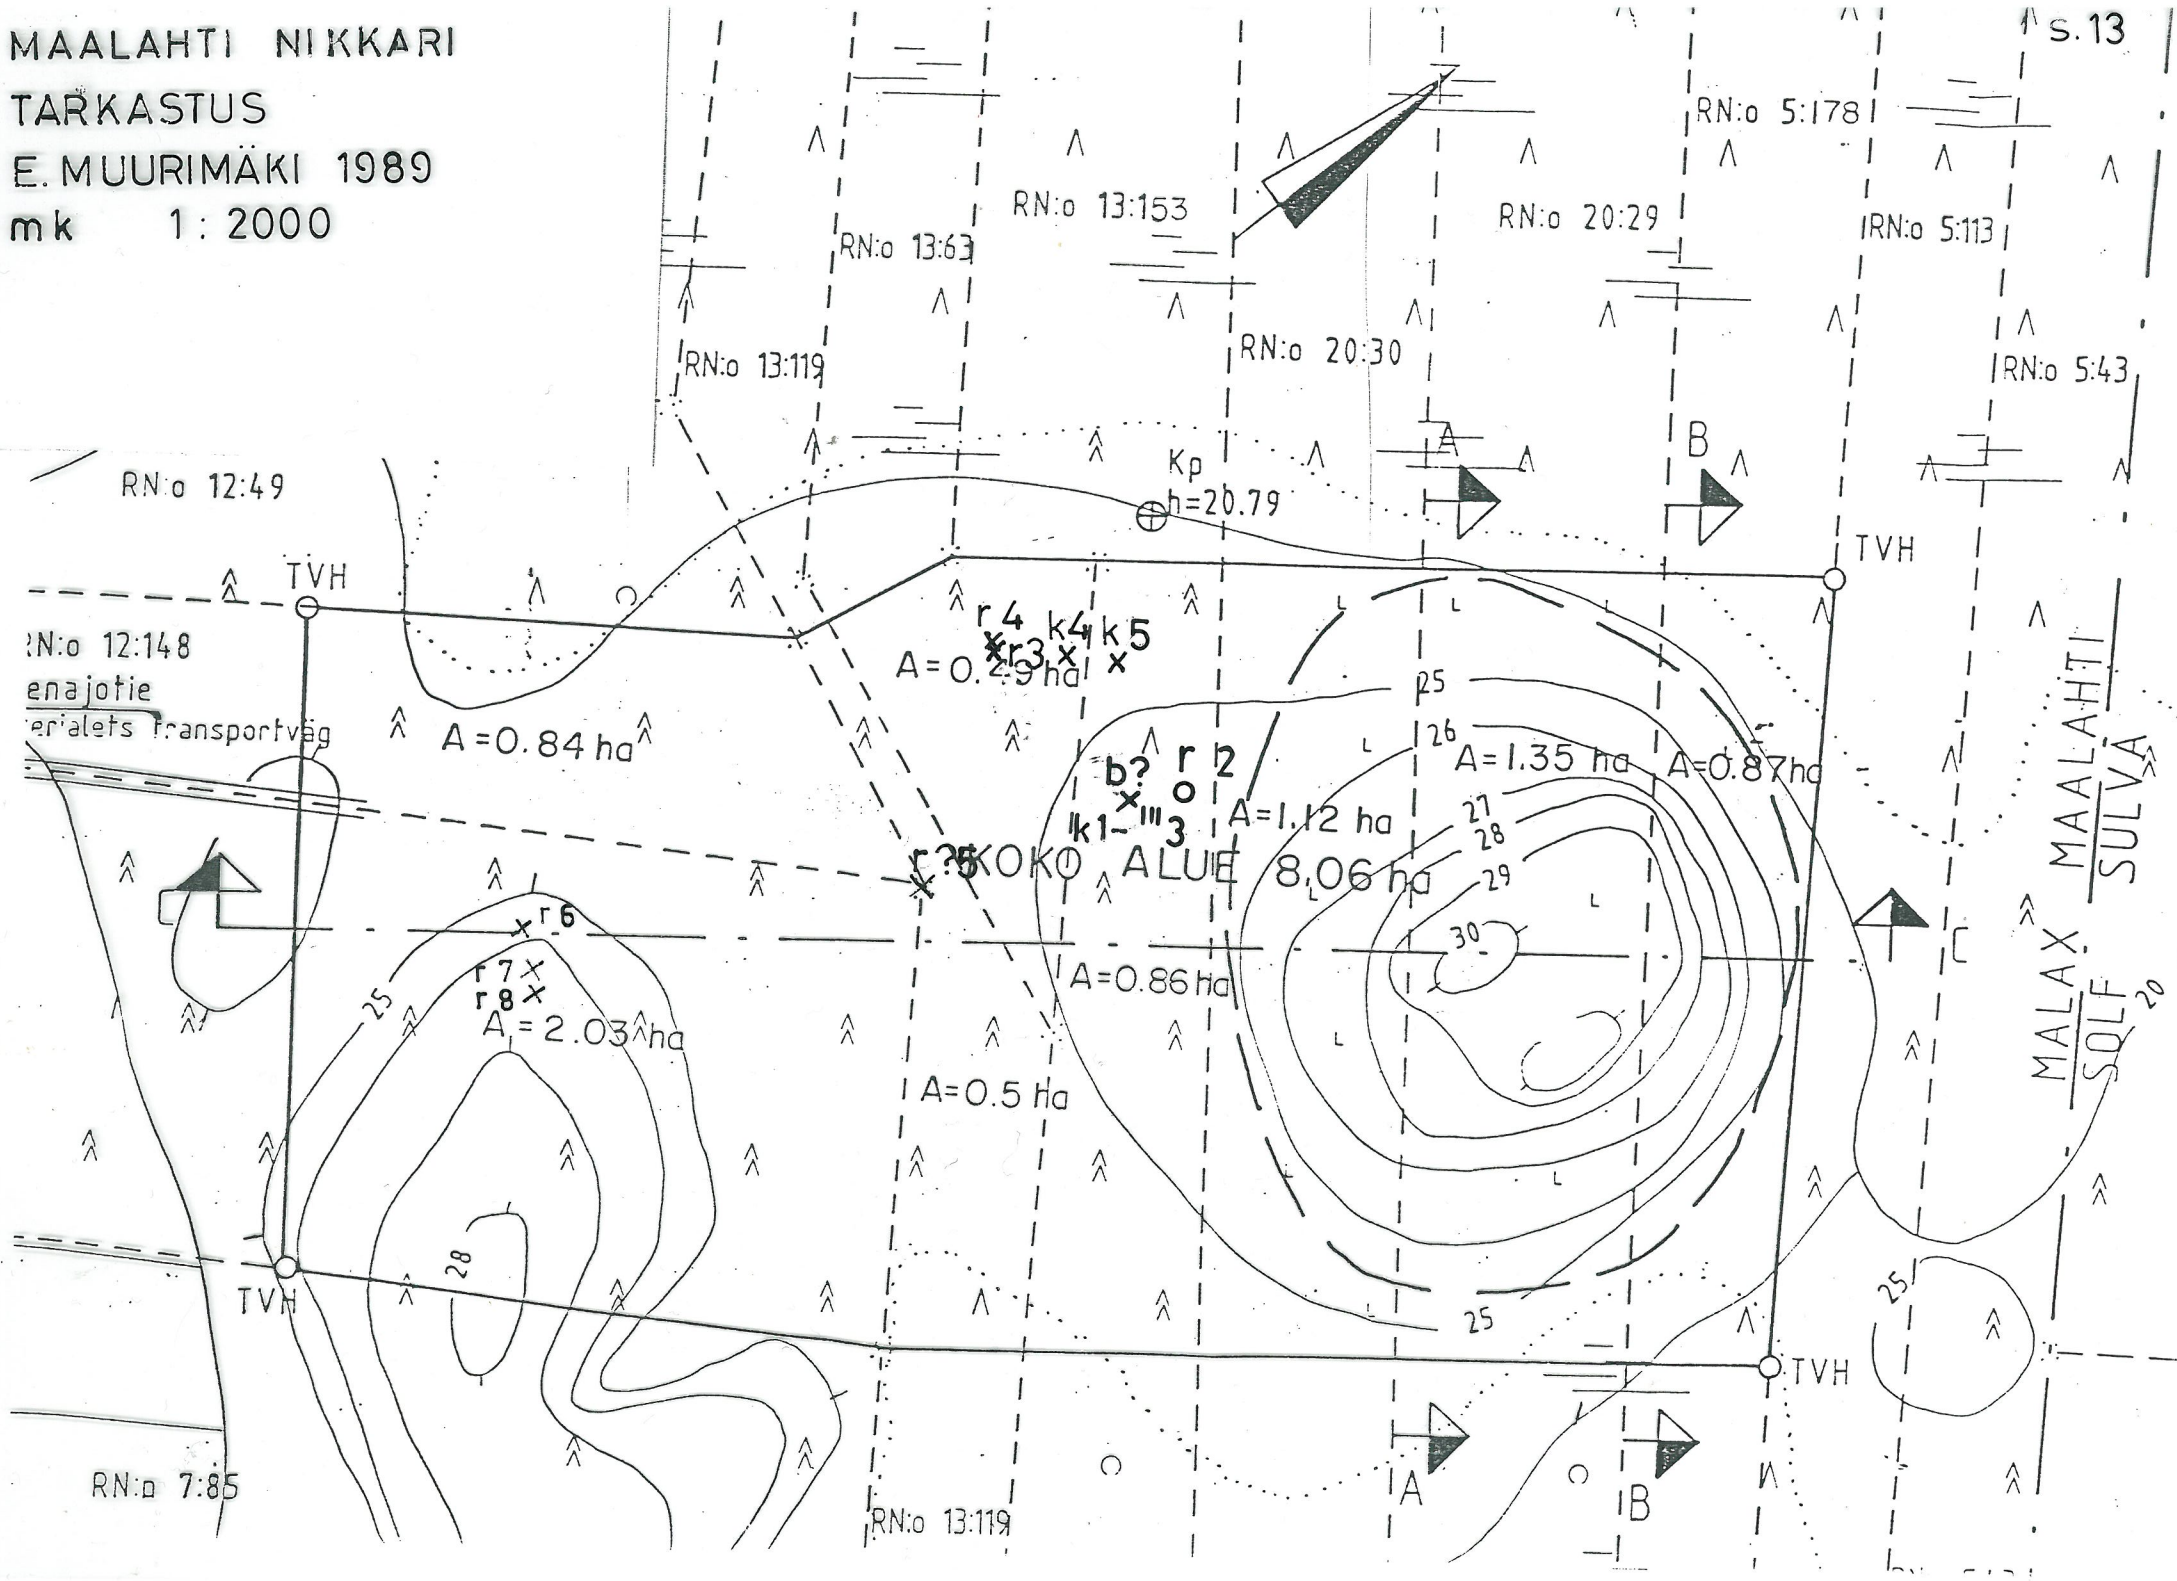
MAALAHTI NIKKARI
TARKASTUS
E. MUURIMÄKI 1989
mk 1 : 2000

s. 13

RN:o 5:178
RN:o 13:153
RN:o 20:29
RN:o 13:63
RN:o 5:113
RN:o 13:119
RN:o 20:30
RN:o 5:43
RN:o 12:49
Kp
h=20.79
A
B
TVH
TVH
RN:o 12:148
enajotie
erialets transportväg
r 4 k4 k 5
r3
A=0.29 ha
A=0.84 ha
25
26
A=1.35 ha
A=0.87 ha
b? r 2
k1 3
A=1.12 ha
27
28
29
r?5 KOKO ALUE 8,06 ha
MAALAHTI
SULVA
r 6
30
C
r 7
r 8
25
A=0.86 ha
A = 2.03 ha
MALAX
SOLF
20
A=0.5 ha
28
TVH
25
25
TVH
RN:o 7:85
RN:o 13:119
A
B